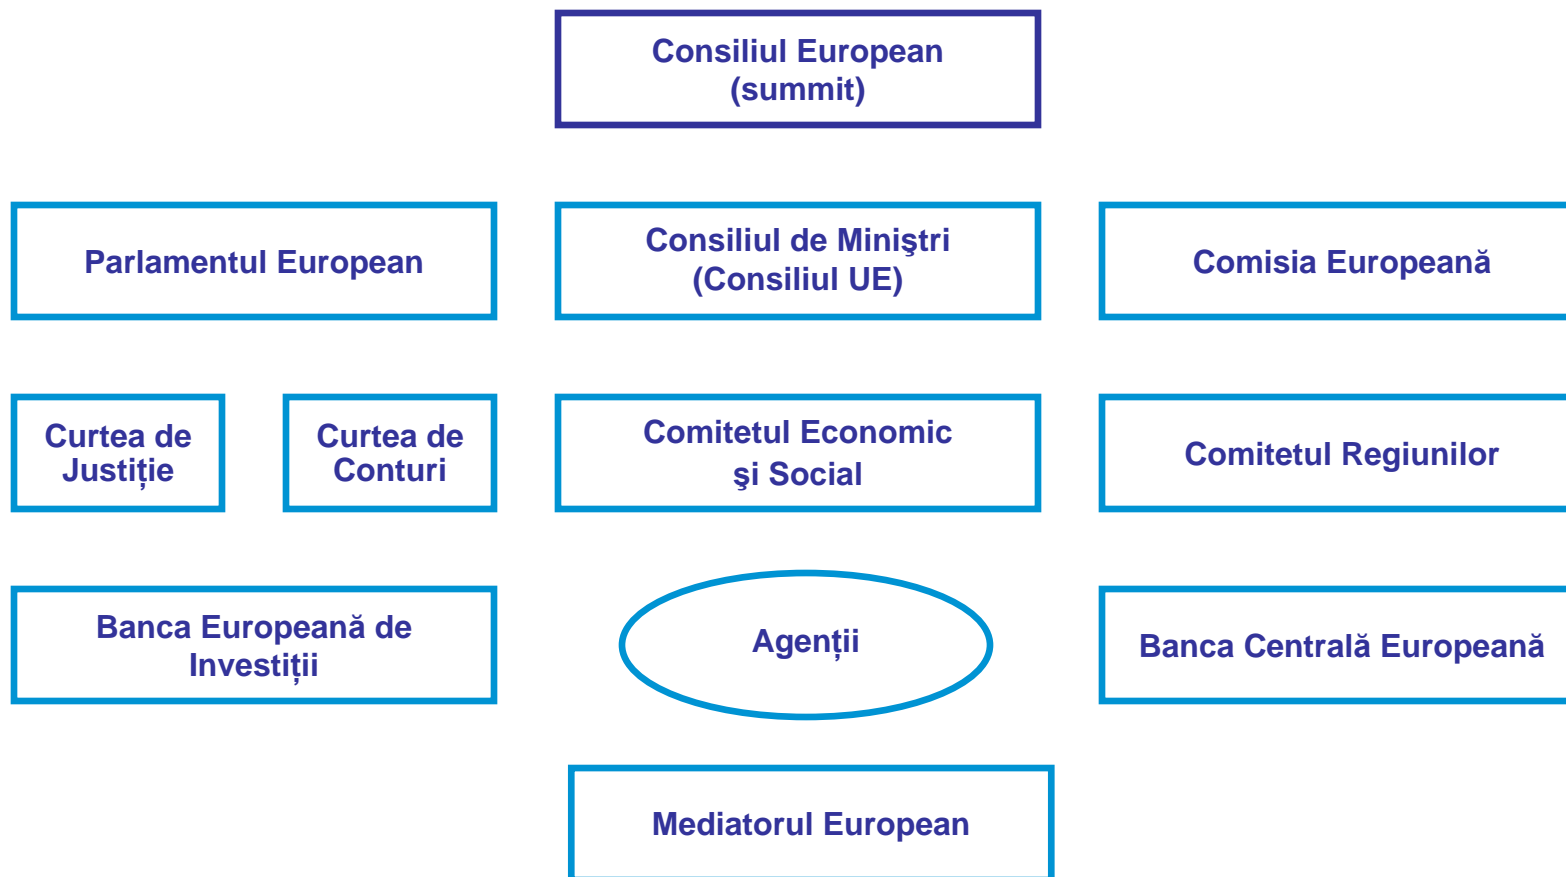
Consiliul European
(summit)

Parlamentul European

Consiliul de Miniştri
(Consiliul UE)

Comisia Europeană

Curtea de Justiție

Curtea de Conturi

Comitetul Economic şi Social

Comitetul Regiunilor

Banca Europeană de Investiții

Agenții

Banca Centrală Europeană

Mediatorul European